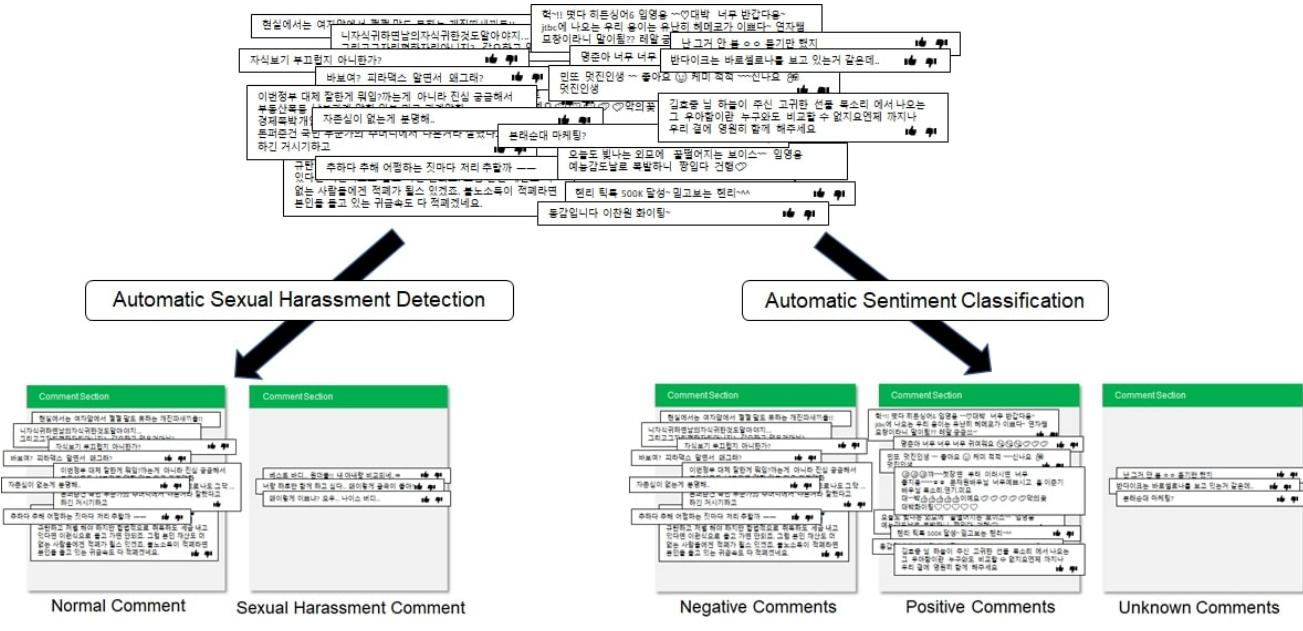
현실에서는 여자많이 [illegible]

니자식귀하면남의자식귀한것도알아야지...

자식보기 부끄럽지 아니한가?

바보여? 피라덱스 알면서 왜그래?

이번정부 대체 잘한게 뭐임?까는게 아니라 진심 궁금해서 부동산폭등 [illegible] 경제폭박개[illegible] 돈퍼준건 국민 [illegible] 하긴 거시기하고

자존심이 없는게 분명해..

추하다 추해 어쩜하는 짓마다 저리 추할까 ——

없는 사람들에겐 적폐가 될스 있겠죠. 불노소득이 적폐라면 본인을 들고 있는 귀금속도 다 적폐겠네요.

헉~!! 뭣다 히든싱어6 임영웅 ~~♡대박 너무 반갑다용~ jtbc에 나오는 우리 용이는 유난히 헤메코가 이쁘다~ 연자별 모랑이라니 말이됨?? 레알 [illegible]

난 그거 안 봄 ㅇㅇ 듣기만 했지

명준아 너무 너무 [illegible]

반다이크는 바르셀로나를 보고 있는거 같은데..

민또 멋진인생 ~~ 좋아요 ㉡ 케미 적적 ~~~신나요 멋진인생

김호중 님 하늘이 주신 고귀한 선물 목소리 에서 나오는 그 우아함이란 누구와도 비교할 수 없지요엔제 까지나 우리 곁에 영원히 함께 해주세요

븐라슈대 마케팅?

오늘도 빛나는 외모에 꿀떨어지는 보이스~ 임영웅 예능감도보르 폭발하네 평입다 건행♡

헨리 틱톡 500K 달성~믿고보는 헨리~^^

동감입니다 이찬원 화이팅~

Automatic Sexual Harassment Detection

Automatic Sentiment Classification

Comment Section

Comment Section

Comment Section

Comment Section

Comment Section

Normal Comment

Sexual Harassment Comment

Negative Comments

Positive Comments

Unknown Comments